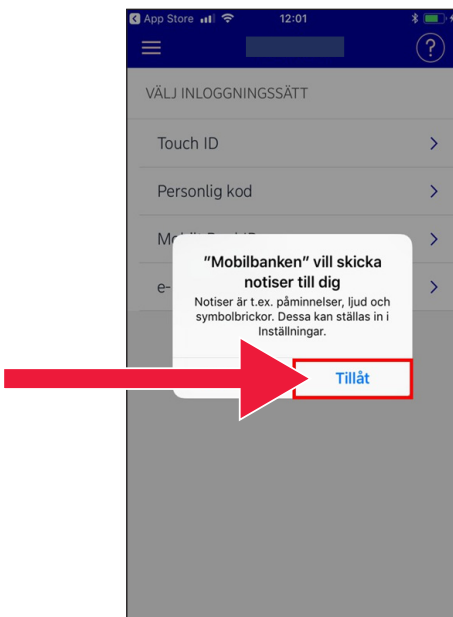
App Store 12:01

?

VÄLJ INLOGGNINGSSÄTT

Touch ID

Personlig kod

Mo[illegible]

e-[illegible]

"Mobilbanken" vill skicka notiser till dig

Notiser är t.ex. påminnelser, ljud och symbolbrickor. Dessa kan ställas in i Inställningar.

Tillåt